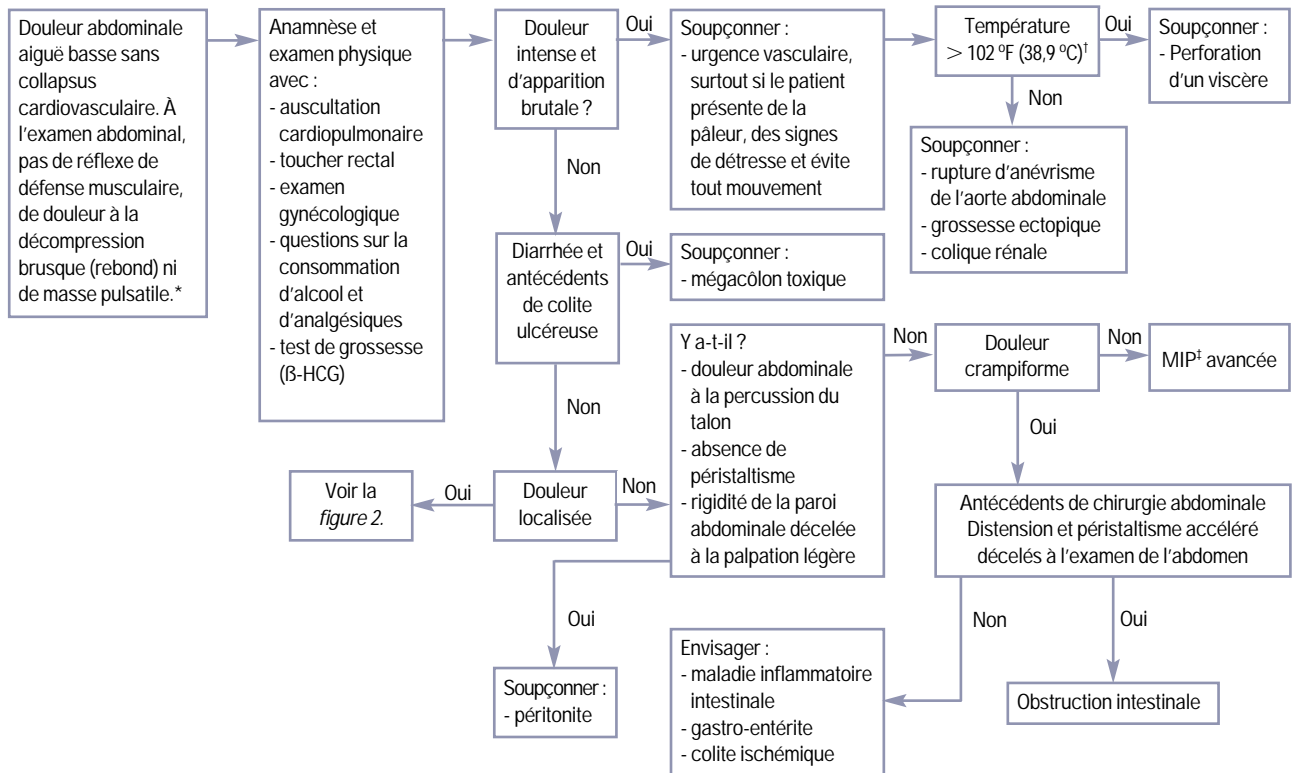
Douleur abdominale aiguë basse sans collapsus cardiovasculaire. À l'examen abdominal, pas de réflexe de défense musculaire, de douleur à la décompression brusque (rebond) ni de masse pulsatile.*

Anamnèse et examen physique avec :
- auscultation cardiopulmonaire
- toucher rectal
- examen gynécologique
- questions sur la consommation d'alcool et d'analgésiques
- test de grossesse (ß-HCG)

Douleur intense et d'apparition brutale ?

Oui

Soupçonner :
- urgence vasculaire, surtout si le patient présente de la pâleur, des signes de détresse et évite tout mouvement

Température $> 102\ ^{o}F$ (38,9 $^{o}C$)$^{\dagger}$

Oui

Soupçonner :
- Perforation d'un viscère

Non

Soupçonner :
- rupture d'anévrisme de l'aorte abdominale
- grossesse ectopique
- colique rénale

Non

Diarrhée et antécédents de colite ulcéreuse

Oui

Soupçonner :
- mégacôlon toxique

Non

Y a-t-il ?
- douleur abdominale à la percussion du talon
- absence de péristaltisme
- rigidité de la paroi abdominale décelée à la palpation légère

Non

Douleur crampiforme

Non

MIP$^{\ddagger}$ avancée

Oui

Antécédents de chirurgie abdominale Distension et péristaltisme accéléré décelés à l'examen de l'abdomen

Voir la *figure 2.*

Oui

Douleur localisée

Non

Oui

Soupçonner :
- péritonite

Non

Envisager :
- maladie inflammatoire intestinale
- gastro-entérite
- colite ischémique

Oui

Obstruction intestinale